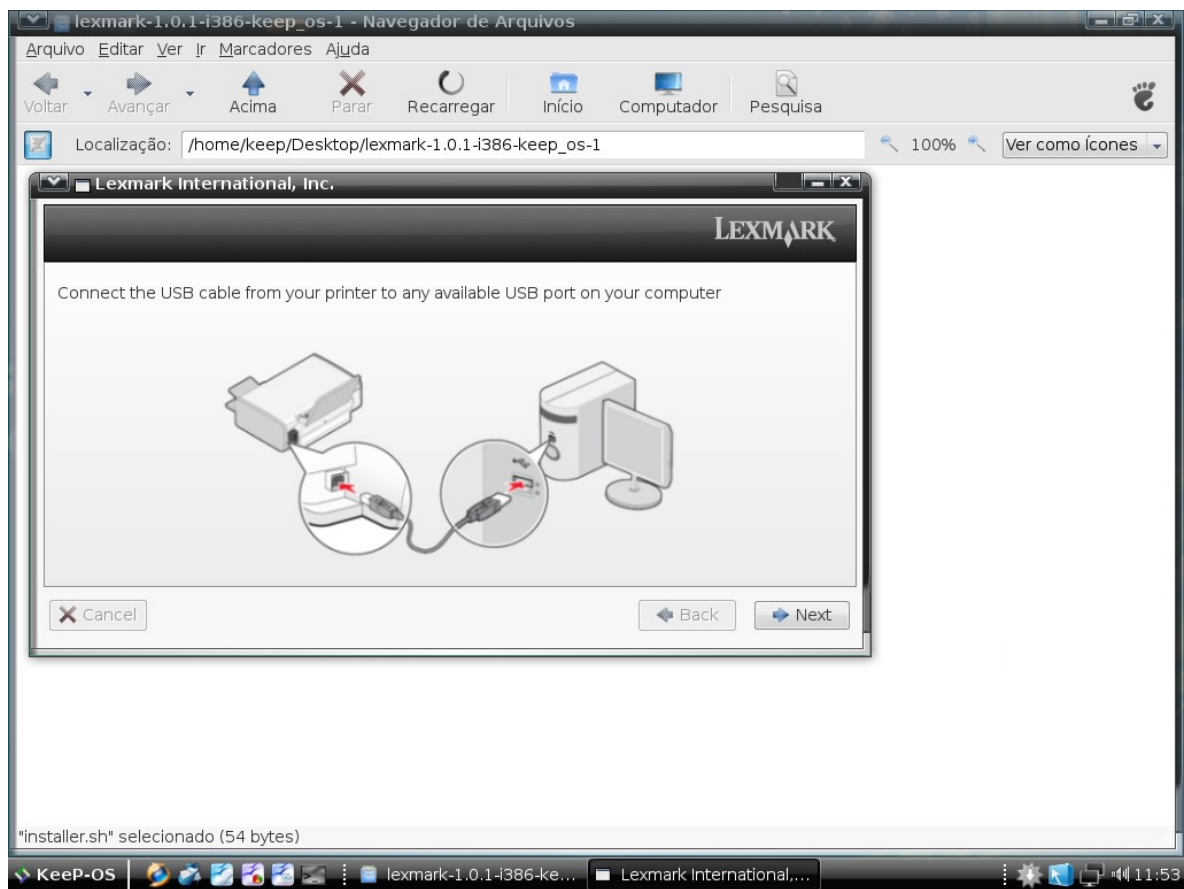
lexmark-1.0.1-i386-keep_os-1 - Navegador de Arquivos

Arquivo Editar Ver Ir Marcadores Ajuda

Voltar Avançar Acima Parar Recarregar Início Computador Pesquisa

Localização: /home/keep/Desktop/lexmark-1.0.1-i386-keep_os-1 100% Ver como ícones

Lexmark International, Inc.

LEXMARK

Connect the USB cable from your printer to any available USB port on your computer

Cancel Back Next

"installer.sh" selecionado (54 bytes)

KeeP-OS lexmark-1.0.1-i386-ke... Lexmark International,... 11:53